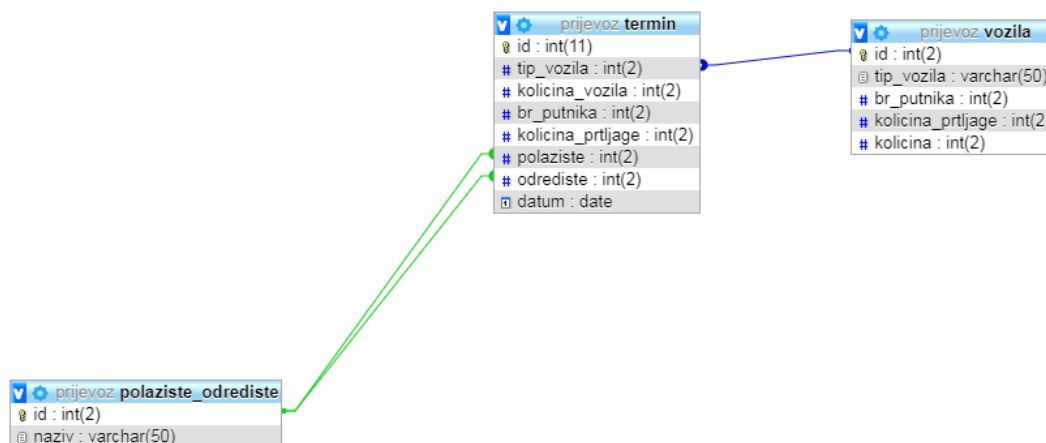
prijevoz termin
id : int(11)
tip_vozila : int(2)
kolicina_vozila : int(2)
br_putnika : int(2)
kolicina_prtljage : int(2)
polaziste : int(2)
odrediste : int(2)
datum : date

prijevoz vozila
id : int(2)
tip_vozila : varchar(50)
br_putnika : int(2)
kolicina_prtljage : int(2)
kolicina : int(2)

prijevoz polaziste_odrediste
id : int(2)
naziv : varchar(50)